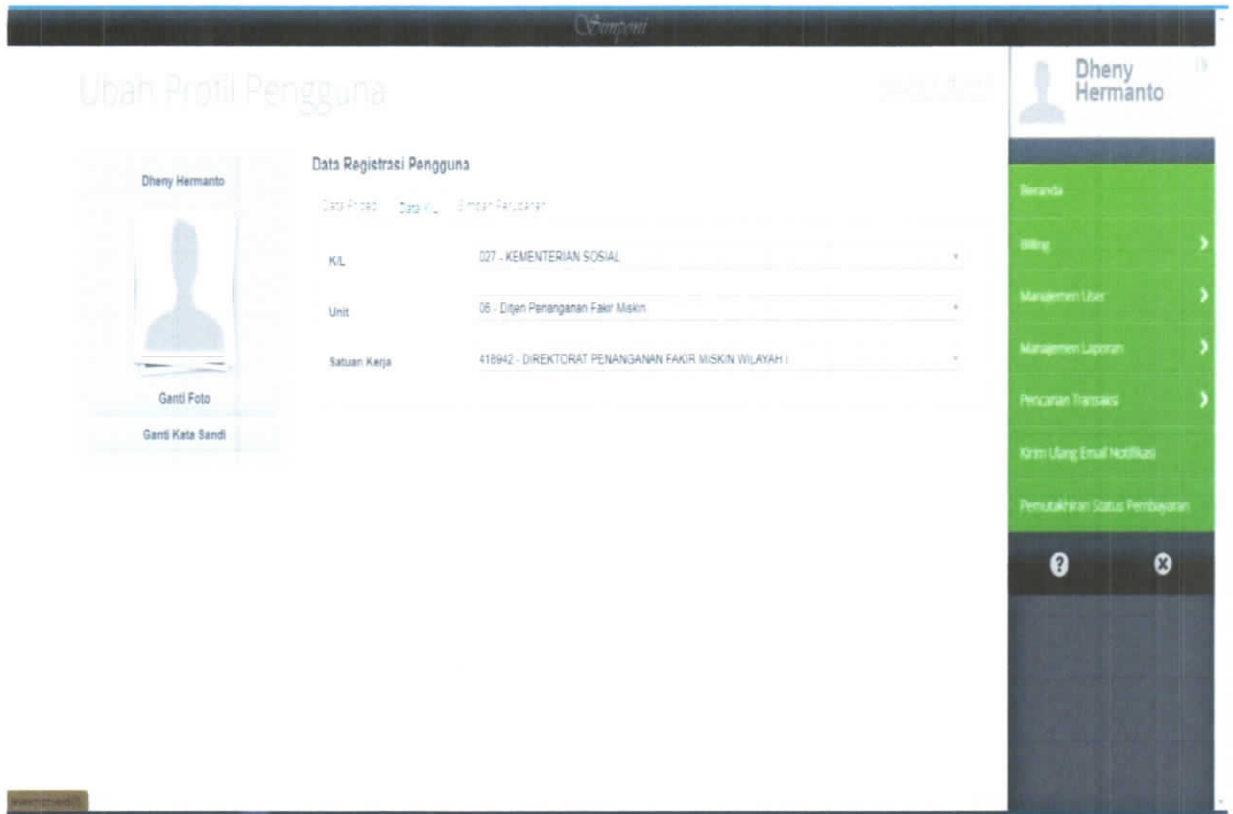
Simponi

Ubah Profil Pengguna

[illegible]

Dheny Hermanto

Dheny Hermanto

Ganti Foto

Ganti Kata Sandi

Data Registrasi Pengguna

Data Pribadi Data K/L Simpan Perubahan

| K/L | 027 - KEMENTERIAN SOSIAL |
|---|---|
| Unit | 06 - Ditjen Penanganan Fakir Miskin |
| Satuan Kerja | 418942 - DIREKTORAT PENANGANAN FAKIR MISKIN WILAYAH I |

Beranda

Billing

Manajemen User

Manajemen Laporan

Pencarian Transaksi

Kirim Ulang Email Notifikasi

Pemutakhiran Status Pembayaran

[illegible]